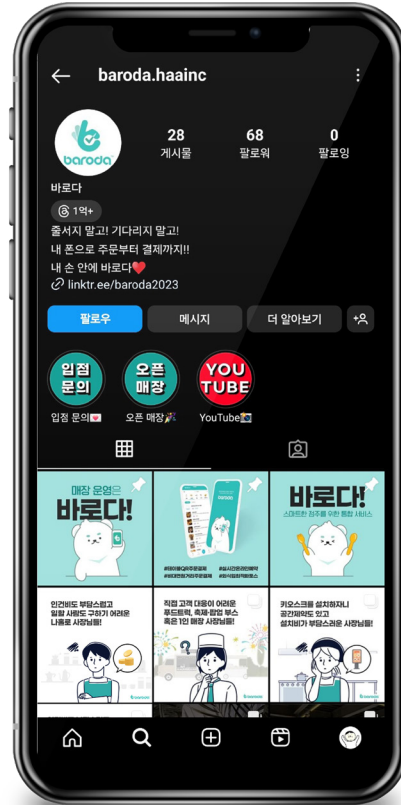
baroda.haainc

baroda

28
게시물

68
팔로워

0
팔로잉

바로다

1억+

줄서지 말고! 기다리지 말고!
내 폰으로 주문부터 결제까지!!
내 손 안에 바로다❤️
linktr.ee/baroda2023

팔로우
메시지
더 알아보기

입점 문의
입점 문의💌

오픈 매장
오픈 매장🎉

YOU TUBE
YouTube📽️

매장 운영은
바로다!

baroda

#테이블QR주문결제
#실시간관리예약
#비대면원격주문결제
#원격원테이블부스

바로다!
스마트한 점주를 위한 통합 서비스

인건비도 부담스럽고
일할 사람도 구하기 어려운
나홀로 사장님들!

직접 고객 대응이 어려운
푸드트럭, 축제·팝업 부스
혹은 1인 매장 사장님들!

키오스크를 설치하자니
공간제약도 있고
설치비가 부담스러운 사장님들!